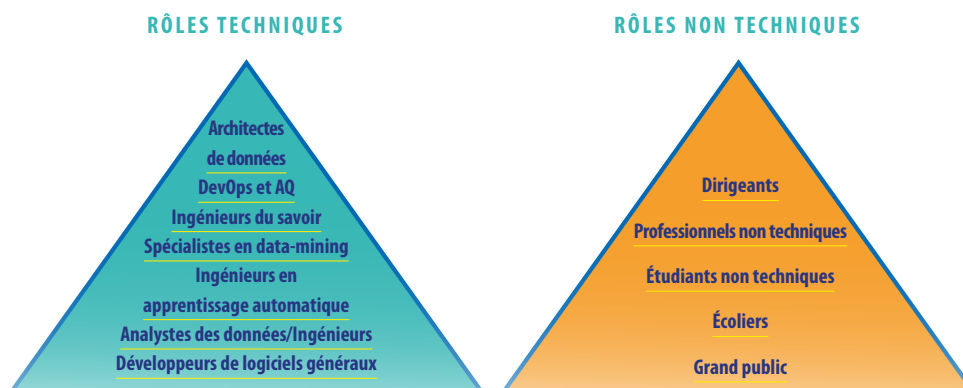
RÔLES TECHNIQUES

Architectes de données
DevOps et AQ
Ingénieurs du savoir
Spécialistes en data-mining
Ingénieurs en apprentissage automatique
Analystes des données/Ingénieurs
Développeurs de logiciels généraux

RÔLES NON TECHNIQUES

Dirigeants
Professionnels non techniques
Étudiants non techniques
Écoliers
Grand public